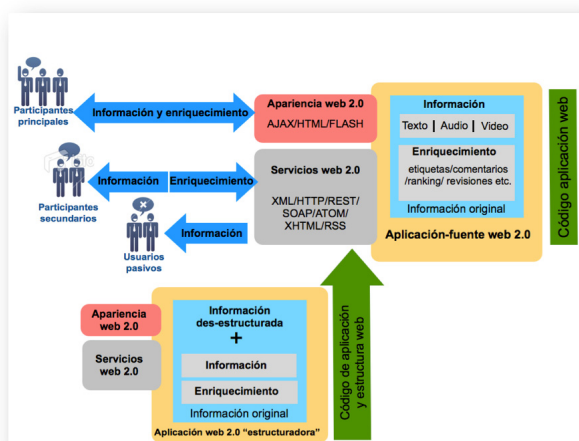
Participantes principales

Información y enriquecimiento

Apariencia web 2.0
AJAX/HTML/FLASH

Información
Texto | Audio | Video
Enriquecimiento
etiquetas/comentarios /ranking/ revisiones etc.
Información original

Código aplicación web

Participantes secundarios

Información

Enriquecimiento

Servicios web 2.0
XML/HTTP/REST/ SOAP/ATOM/ XHTML/RSS

Usuarios pasivos

Información

Aplicación-fuente web 2.0

Apariencia web 2.0

Servicios web 2.0

Información des-estructurada
+
Información
Enriquecimiento
Información original

Aplicación web 2.0 "estructuradora"

Código de aplicación y estructura web